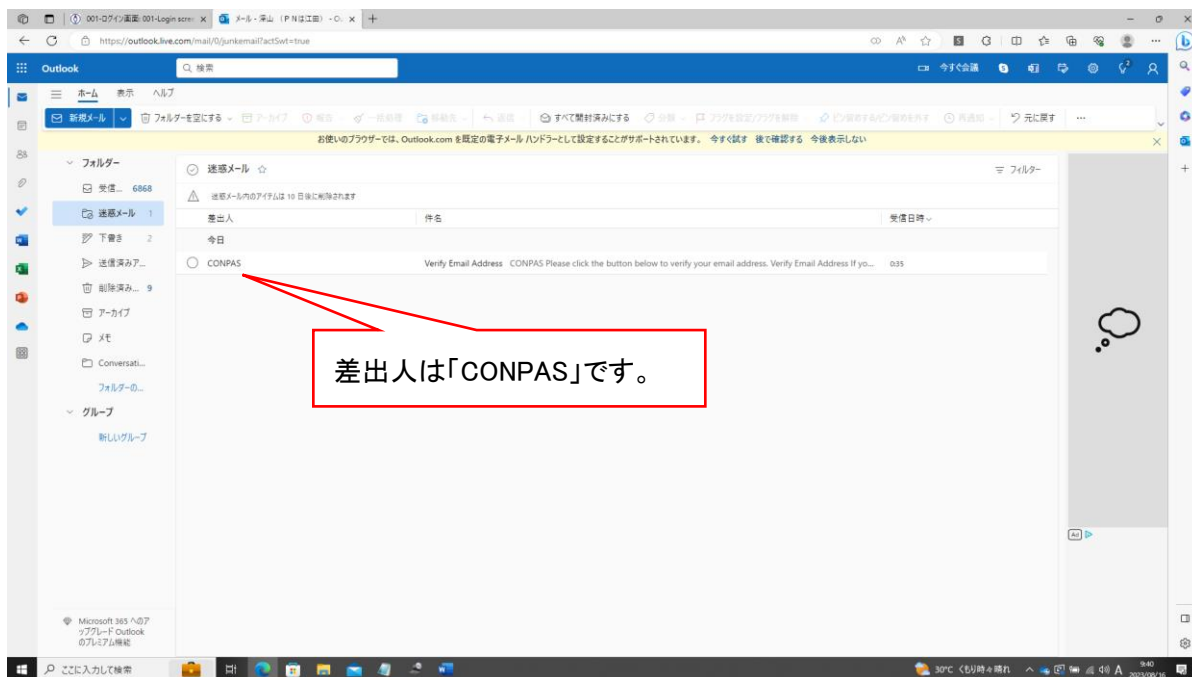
001-ログイン画面 001-Login scre ×
メール - 深山（PNは江田） - O ×
+

https://outlook.live.com/mail/0/junkemail?actSwt=true

Outlook
検索
今すぐ会議

ホーム 表示 ヘルプ

新規メール
フォルダーを空にする
アーカイブ
報告
一括処理
移動先
返信
すべて開封済みにする
分類
フラグを設定/フラグを解除
ピン留めする/ピン留めを外す
再通知
元に戻す
...

お使いのブラウザーでは、Outlook.com を既定の電子メール ハンドラーとして設定することがサポートされています。 今すぐ試す 後で確認する 今後表示しない

フォルダー
受信... 6868
迷惑メール 1
下書き 2
送信済みア...
削除済み... 9
アーカイブ
メモ
Conversati...
フォルダーの...
グループ
新しいグループ

迷惑メール
フィルター
迷惑メール内のアイテムは 10 日後に削除されます

| 差出人 | 件名 | 受信日時 |
|---|---|---|
| 今日 | | |
| CONPAS | Verify Email Address CONPAS Please click the button below to verify your email address. Verify Email Address If yo... | 0:35 |

差出人は「CONPAS」です。

Ad

Microsoft 365 へのアップグレード Outlook のプレミアム機能

ここに入力して検索
30°C くもり時々晴れ
A
9:40
2023/08/16